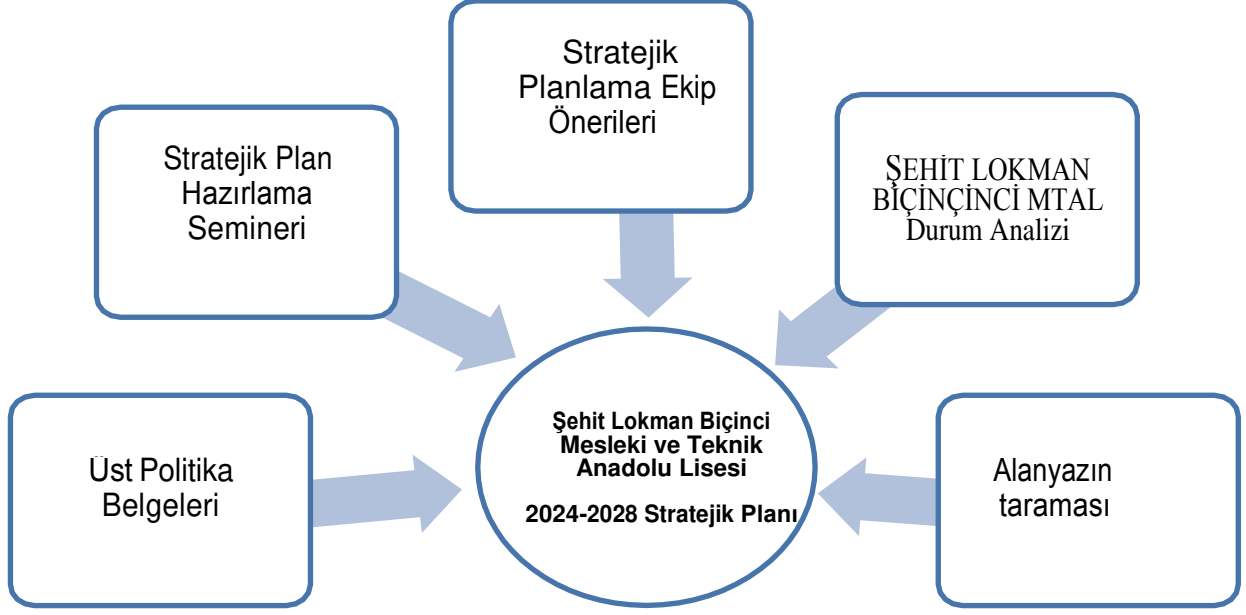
Stratejik Planlama Ekip Önerileri

Stratejik Plan Hazırlama Semineri

ŞEHİT LOKMAN BİÇİNÇİNCİ MTAL Durum Analizi

Şehit Lokman Biçinci Mesleki ve Teknik Anadolu Lisesi

2024-2028 Stratejik Planı

Üst Politika Belgeleri

Alanyazın taraması